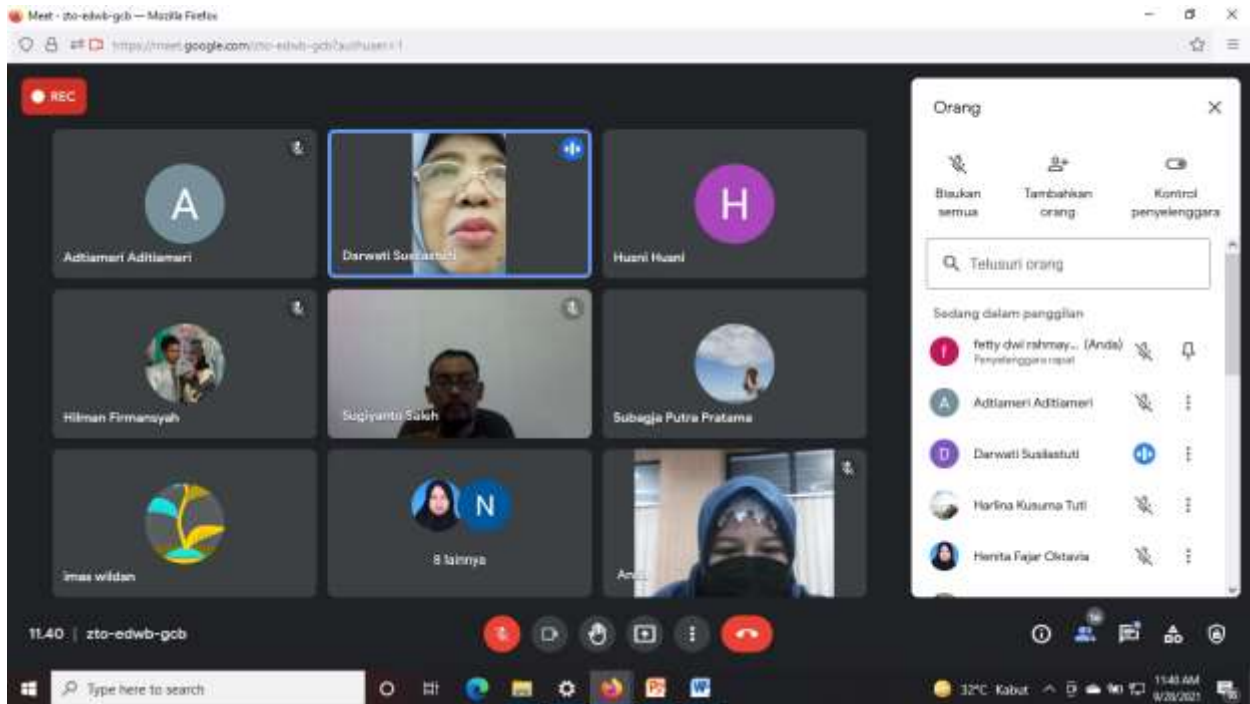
Meet - zto-edwb-gcb — Mozilla Firefox

https://meet.google.com/zto-edwb-gcb?authuser=1

REC

A

Adtiameri Aditiameri

Darwati Susilastuti

H

Husni Husni

Hilman Firmansyah

Sugiyanto Saleh

Subagja Putra Pratama

imas wildan

N

8 lainnya

An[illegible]

Orang

Bisukan semua

Tambahkan orang

Kontrol penyelenggara

Telusuri orang

Sedang dalam panggilan

fetty dwi rahmay... (Anda)
Penyelenggara rapat

Adtiameri Aditiameri

Darwati Susilastuti

Harlina Kusuma Tuti

Henita Fajar Oktavia

11.40 | zto-edwb-gcb

Type here to search

32°C Kabut

11:40 AM
9/28/2021